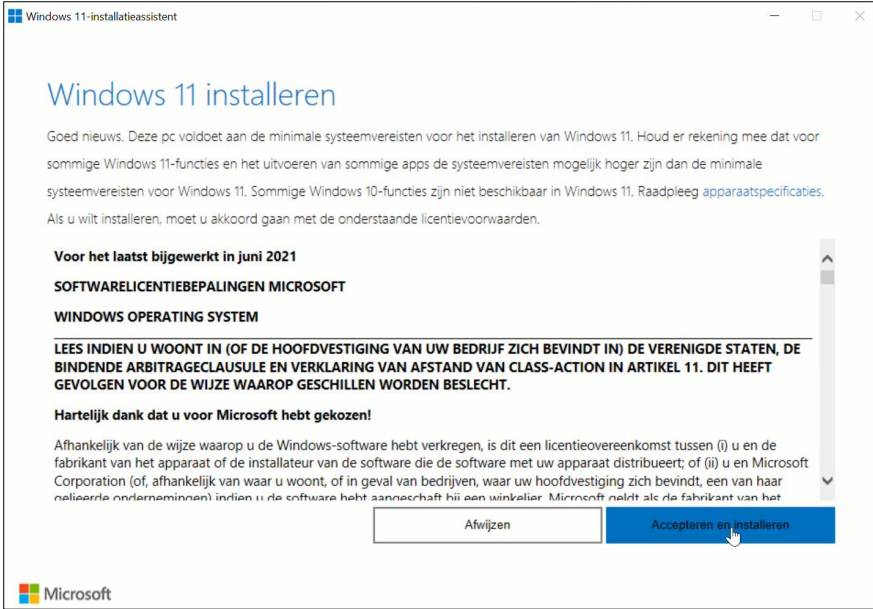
Windows 11-installatieassistent

Windows 11 installeren

Goed nieuws. Deze pc voldoet aan de minimale systeemvereisten voor het installeren van Windows 11. Houd er rekening mee dat voor sommige Windows 11-functies en het uitvoeren van sommige apps de systeemvereisten mogelijk hoger zijn dan de minimale systeemvereisten voor Windows 11. Sommige Windows 10-functies zijn niet beschikbaar in Windows 11. Raadpleeg apparaatspecificaties. Als u wilt installeren, moet u akkoord gaan met de onderstaande licentievoorwaarden.

Voor het laatst bijgewerkt in juni 2021

SOFTWARELICENTIEBEPALINGEN MICROSOFT

WINDOWS OPERATING SYSTEM

LEES INDIEN U WOONT IN (OF DE HOOFDVESTIGING VAN UW BEDRIJF ZICH BEVINDT IN) DE VERENIGDE STATEN, DE BINDENDE ARBITRAGECLAUSULE EN VERKLARING VAN AFSTAND VAN CLASS-ACTION IN ARTIKEL 11. DIT HEEFT GEVOLGEN VOOR DE WIJZE WAAROP GESCHILLEN WORDEN BESLECHT.

Hartelijk dank dat u voor Microsoft hebt gekozen!

Afhankelijk van de wijze waarop u de Windows-software hebt verkregen, is dit een licentieovereenkomst tussen (i) u en de fabrikant van het apparaat of de installateur van de software die de software met uw apparaat distribueert; of (ii) u en Microsoft Corporation (of, afhankelijk van waar u woont, of in geval van bedrijven, waar uw hoofdvestiging zich bevindt, een van haar gelieerde ondernemingen) indien u de software hebt aangeschaft bij een winkelier. Microsoft geldt als de fabrikant van het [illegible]

Afwijzen

Accepteren en installeren

Microsoft